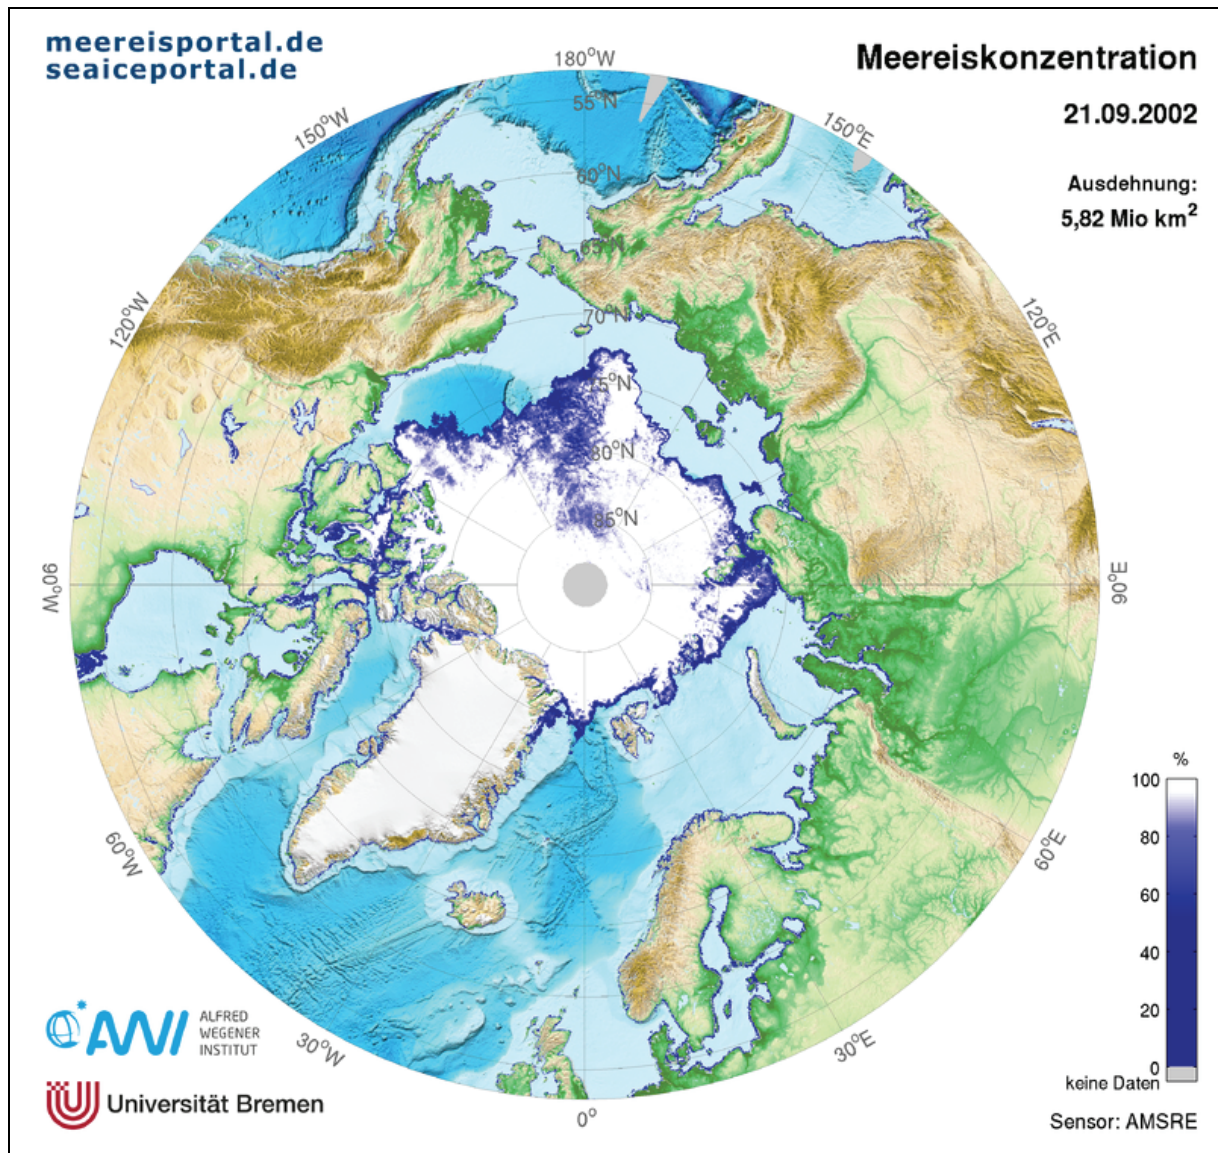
meereisportal.de
seaiceportal.de

Meereiskonzentration

21.09.2002

Ausdehnung:
5,82 Mio km$^2$

180°W
150°E
120°E
90°E
60°E
30°E
0°
30°W
60°W
90°W
120°W
150°W

55°N
60°N
65°N
70°N
75°N
80°N
85°N

%
100
80
60
40
20
0
keine Daten

ALFRED WEGENER INSTITUT

Universität Bremen

Sensor: AMSRE